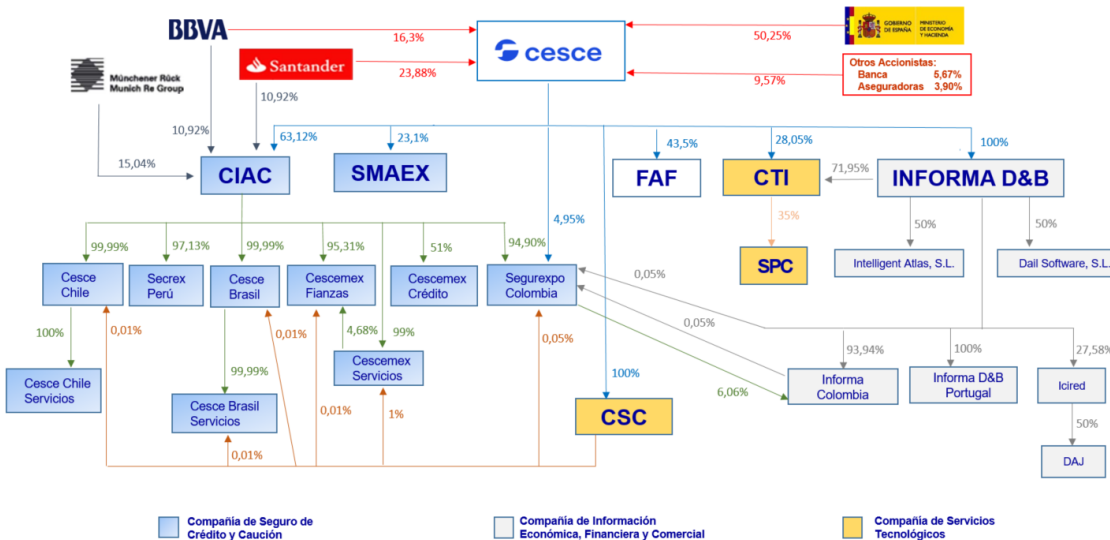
BBVA
16,3%
cesce
50,25%
GOBIERNO DE ESPAÑA
MINISTERIO DE ECONOMÍA Y HACIENDA
Münchener Rück Munich Re Group
Santander
23,88%
Otros Accionistas:
Banca 5,67%
Aseguradoras 3,90%
9,57%
10,92%
10,92%
63,12%
23,1%
43,5%
28,05%
100%
15,04%
CIAC
SMAEX
FAF
CTI
71,95%
INFORMA D&B
35%
50%
50%
4,95%
SPC
Intelligent Atlas, S.L.
Dail Software, S.L.
99,99%
97,13%
99,99%
95,31%
51%
94,90%
Cesce Chile
Secrex Perú
Cesce Brasil
Cescemex Fianzas
Cescemex Crédito
Segurexpo Colombia
0,05%
100%
0,01%
0,01%
4,68%
99%
0,05%
0,05%
93,94%
100%
27,58%
Cesce Chile Servicios
99,99%
Cescemex Servicios
100%
Informa Colombia
Informa D&B Portugal
Icired
Cesce Brasil Servicios
0,01%
1%
6,06%
CSC
50%
0,01%
DAJ
Compañía de Seguro de Crédito y Caución
Compañía de Información Económica, Financiera y Comercial
Compañía de Servicios Tecnológicos